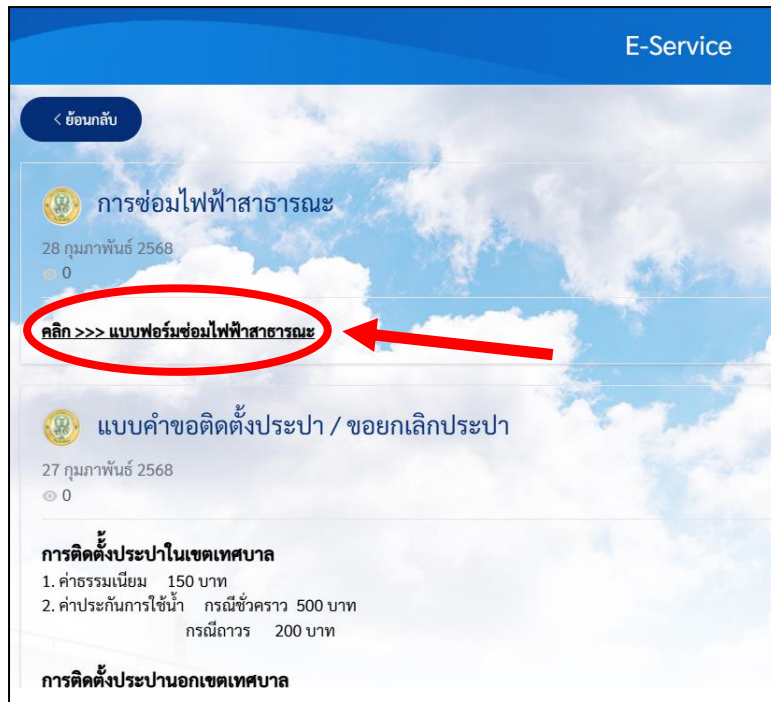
E-Service

< ย้อนกลับ

การซ่อมไฟฟ้าสาธารณะ

28 กุมภาพันธ์ 2568

0

คลิก >>> แบบฟอร์มซ่อมไฟฟ้าสาธารณะ

แบบคำขอติดตั้งประปา / ขอยกเลิกประปา

27 กุมภาพันธ์ 2568

0

การติดตั้งประปาในเขตเทศบาล

1. ค่าธรรมเนียม 150 บาท
2. ค่าประกันการใช้น้ำ กรณีชั่วคราว 500 บาท
กรณีถาวร 200 บาท

การติดตั้งประปานอกเขตเทศบาล